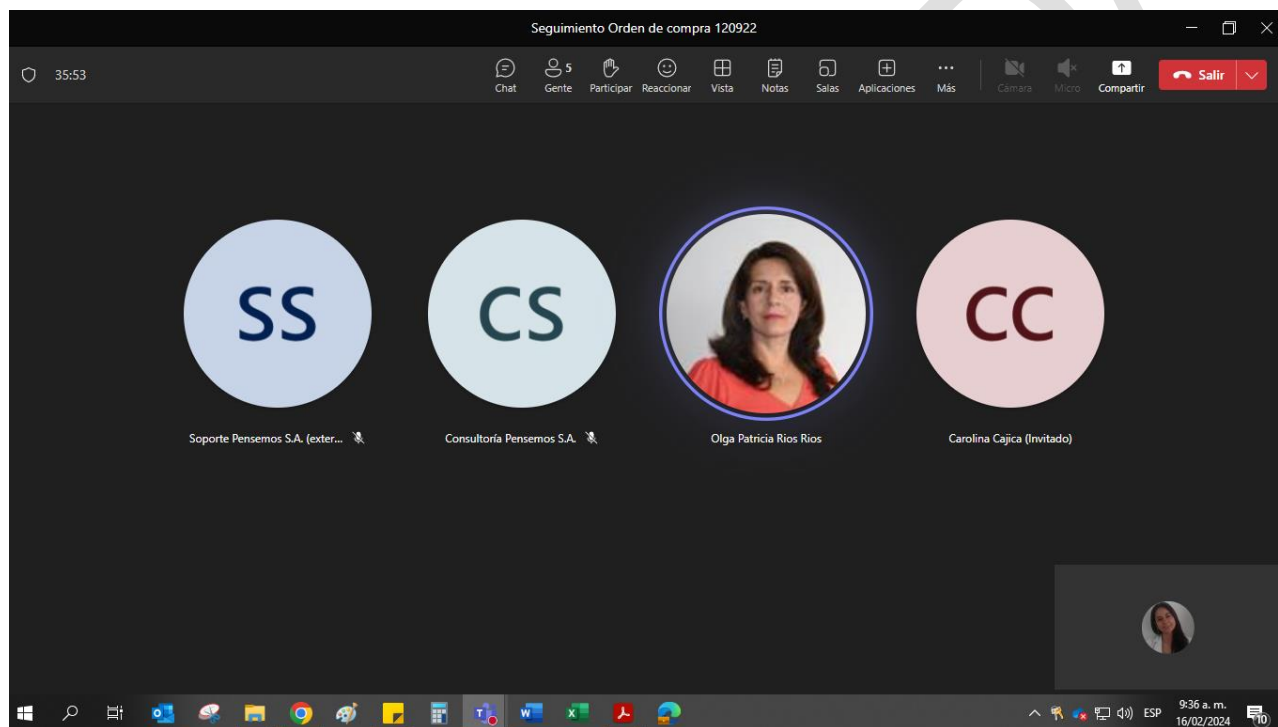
Seguimiento Orden de compra 120922

35:53

Chat
5
Gente
Participar
Reaccionar
Vista
Notas
Salas
Aplicaciones
Más
Cámara
Micro
Compartir
Salir

SS
CS
CC

Soporte Pensemos S.A. (exter...
Consultoría Pensemos S.A.
Olga Patricia Rios Rios
Carolina Cajica (Invitado)

ESP
9:36 a. m.
16/02/2024
10